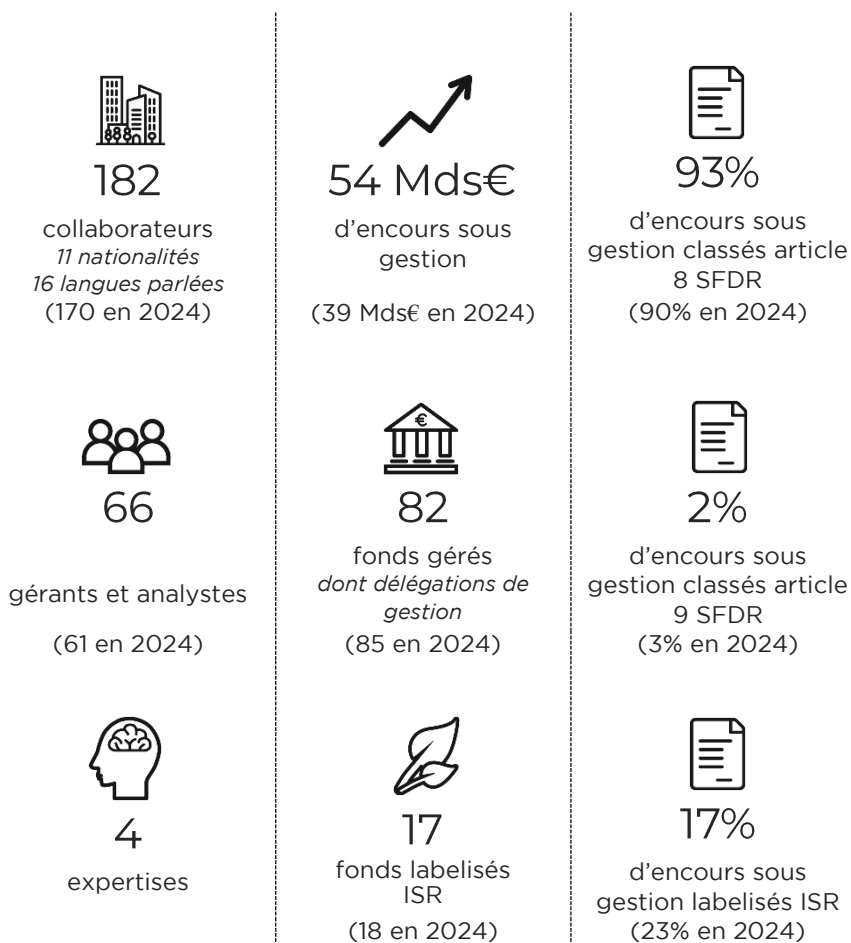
182

collaborateurs
*11 nationalités*
*16 langues parlées*
(170 en 2024)

66

gérants et analystes

(61 en 2024)

4

expertises

54 Mds€

d'encours sous gestion

(39 Mds€ en 2024)

€

82

fonds gérés
*dont délégations de gestion*
(85 en 2024)

17

fonds labelisés ISR

(18 en 2024)

93%

d'encours sous gestion classés article 8 SFDR
(90% en 2024)

2%

d'encours sous gestion classés article 9 SFDR
(3% en 2024)

17%

d'encours sous gestion labelisés ISR
(23% en 2024)